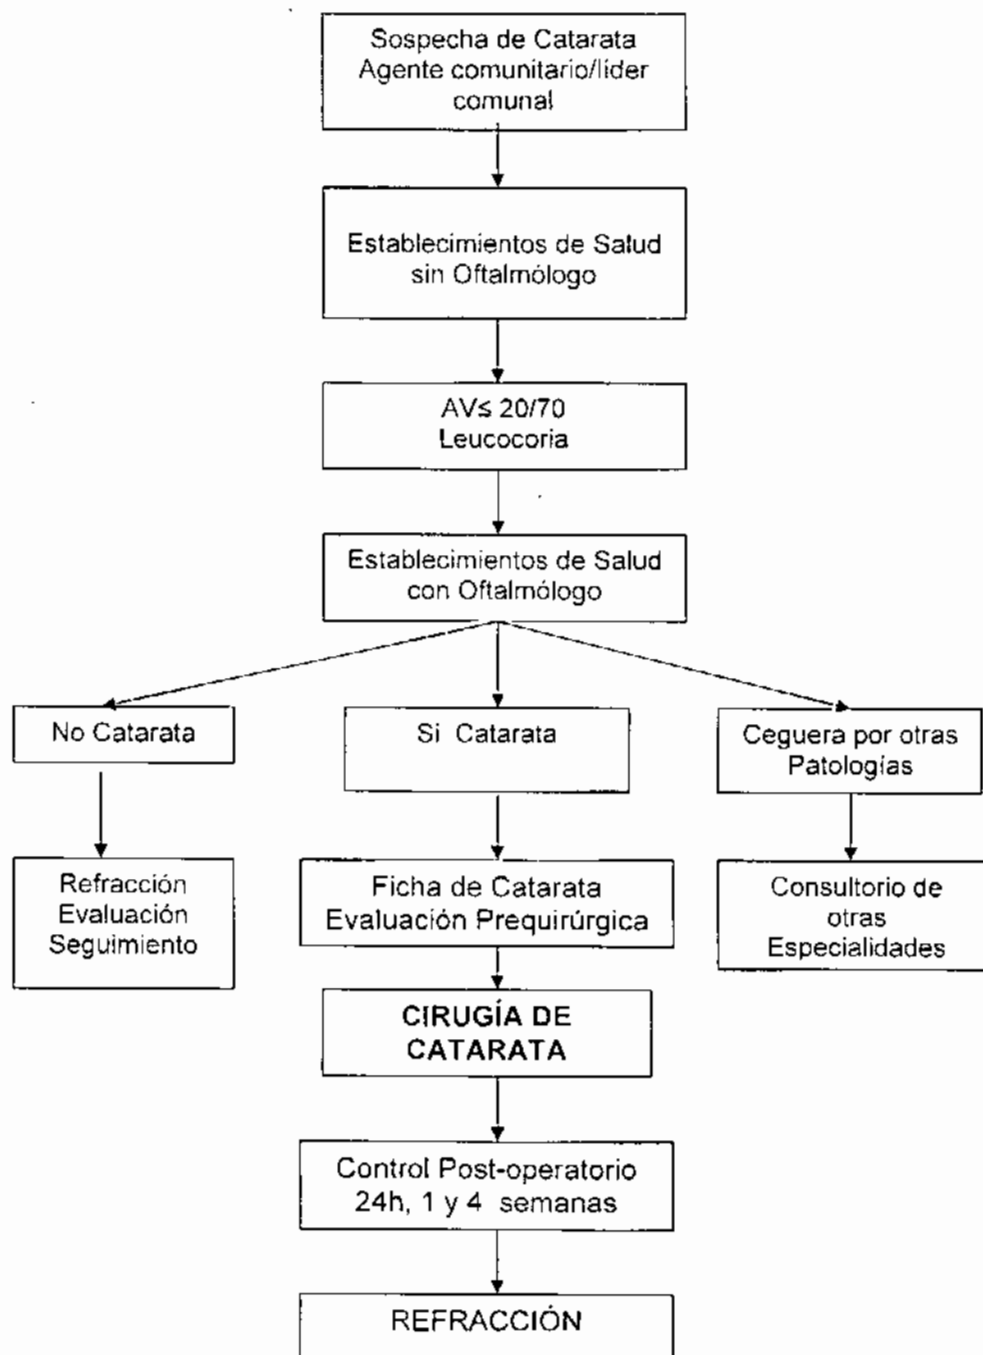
Sospecha de Catarata
Agente comunitario/lider comunal

Establecimientos de Salud sin Oftalmólogo

AV≤ 20/70
Leucocoria

Establecimientos de Salud con Oftalmólogo

No Catarata

Si Catarata

Ceguera por otras Patologías

Refracción
Evaluación
Seguimiento

Ficha de Catarata
Evaluación Prequirúrgica

Consultorio de otras Especialidades

CIRUGÍA DE CATARATA

Control Post-operatorio
24h, 1 y 4 semanas

REFRACCIÓN